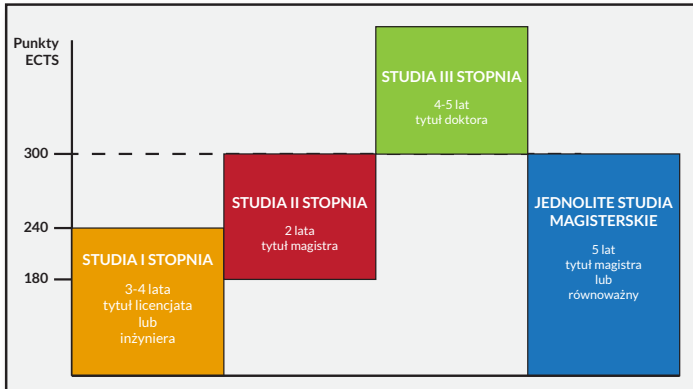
Punkty ECTS

300

240

180

STUDIA I STOPNIA
3-4 lata
tytuł licencjata
lub
inżyniera

STUDIA II STOPNIA
2 lata
tytuł magistra

STUDIA III STOPNIA
4-5 lat
tytuł doktora

JEDNOLITE STUDIA MAGISTERSKIE
5 lat
tytuł magistra
lub
równoważny